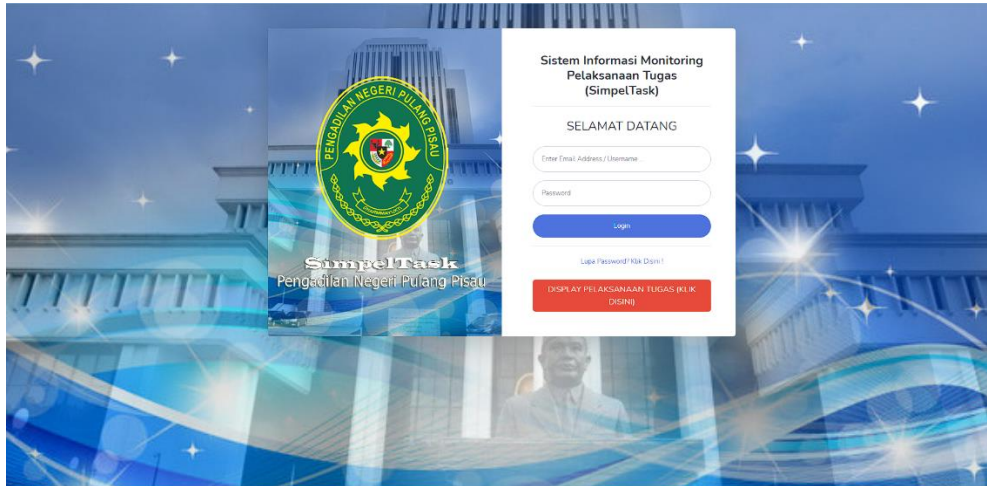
PENGADILAN NEGERI PULANG PISAU

SimpelTask
Pengadilan Negeri Pulang Pisau

Sistem Informasi Monitoring Pelaksanaan Tugas (SimpelTask)

SELAMAT DATANG

Enter Email Address / Username...

Password

Login

Lupa Password? Klik Disini !

DISPLAY PELAKSANAAN TUGAS (KLIK DISINI)